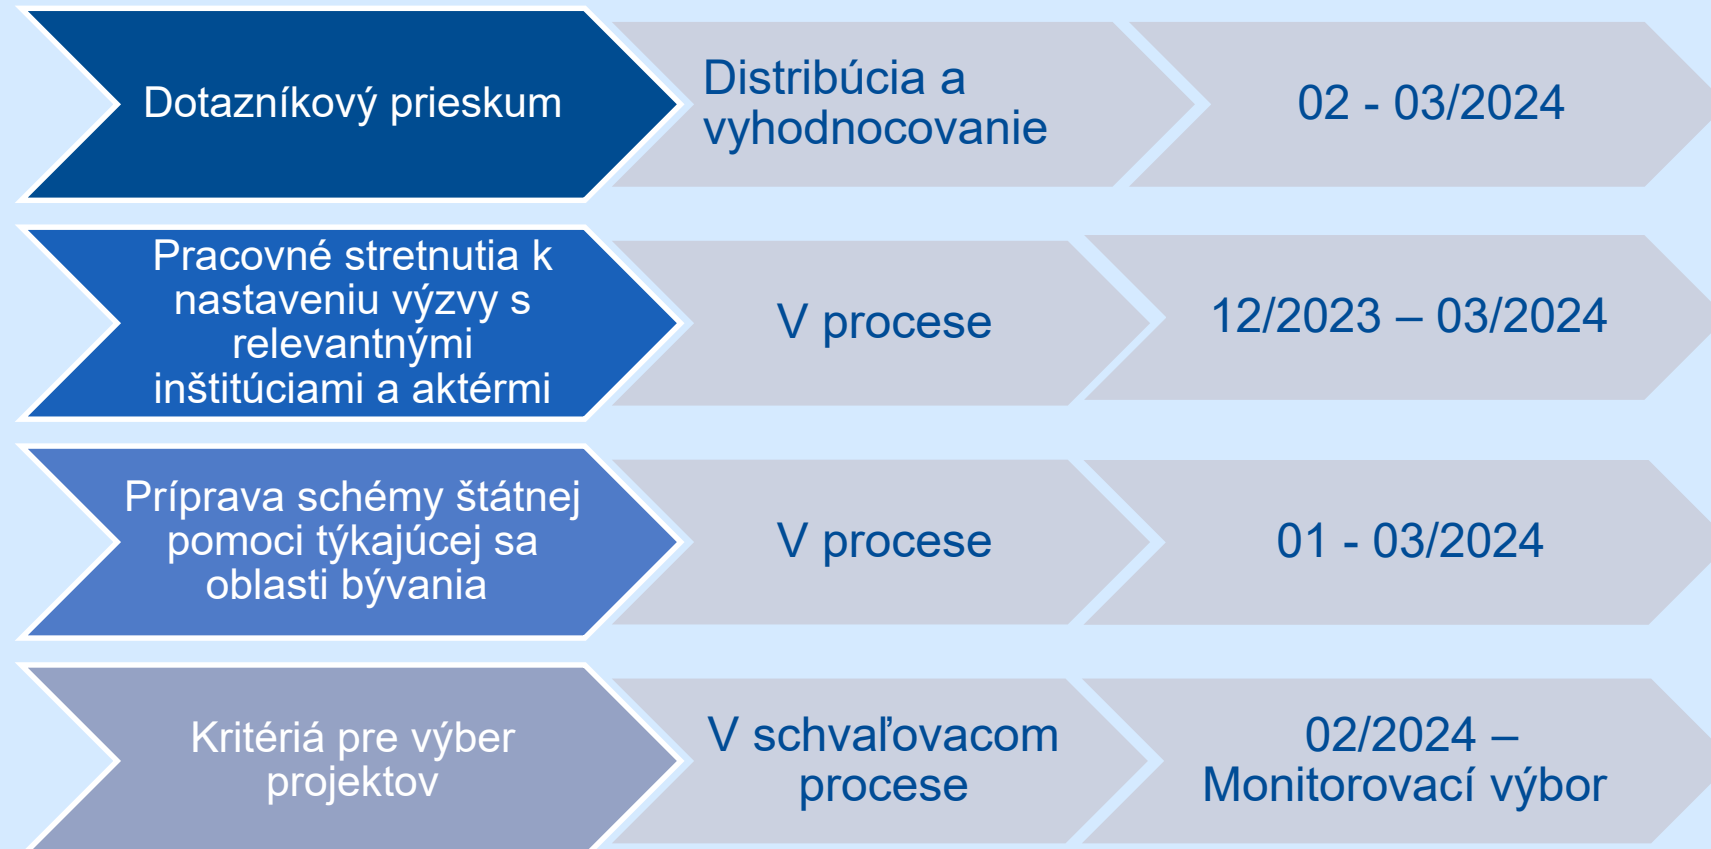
Dotazníkový prieskum

Distribúcia a vyhodnocovanie

02 - 03/2024

Pracovné stretnutia k nastaveniu výzvy s relevantnými inštitúciami a aktérmi

V procese

12/2023 – 03/2024

Príprava schémy štátnej pomoci týkajúcej sa oblasti bývania

V procese

01 - 03/2024

Kritériá pre výber projektov

V schvaľovacom procese

02/2024 – Monitorovací výbor